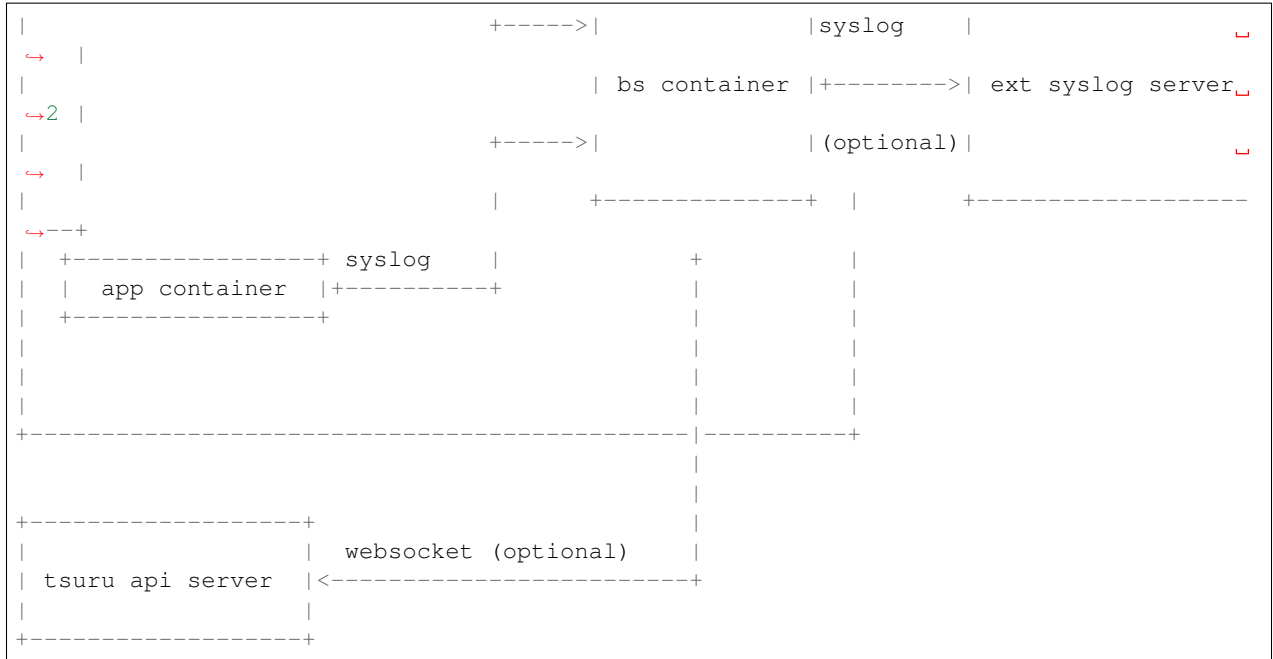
|                               +----->|              |syslog    |
↪  |
|                                      | bs container |+-------->| ext syslog server
↪2 |
|                               +----->|              |(optional)|
↪  |
|                               |      +--------------+  |        +------------------
↪--+
|  +----------------+ syslog    |             +          |
|  |  app container  |+----------+             |          |
|  +----------------+                          |          |
|                                              |          |
|                                              |          |
|                                              |          |
+----------------------------------------------|----------+
                                               |
                                               |
+------------------+                           |
|                  |  websocket (optional)     |
| tsuru api server |<--------------------------+
|                  |
+------------------+